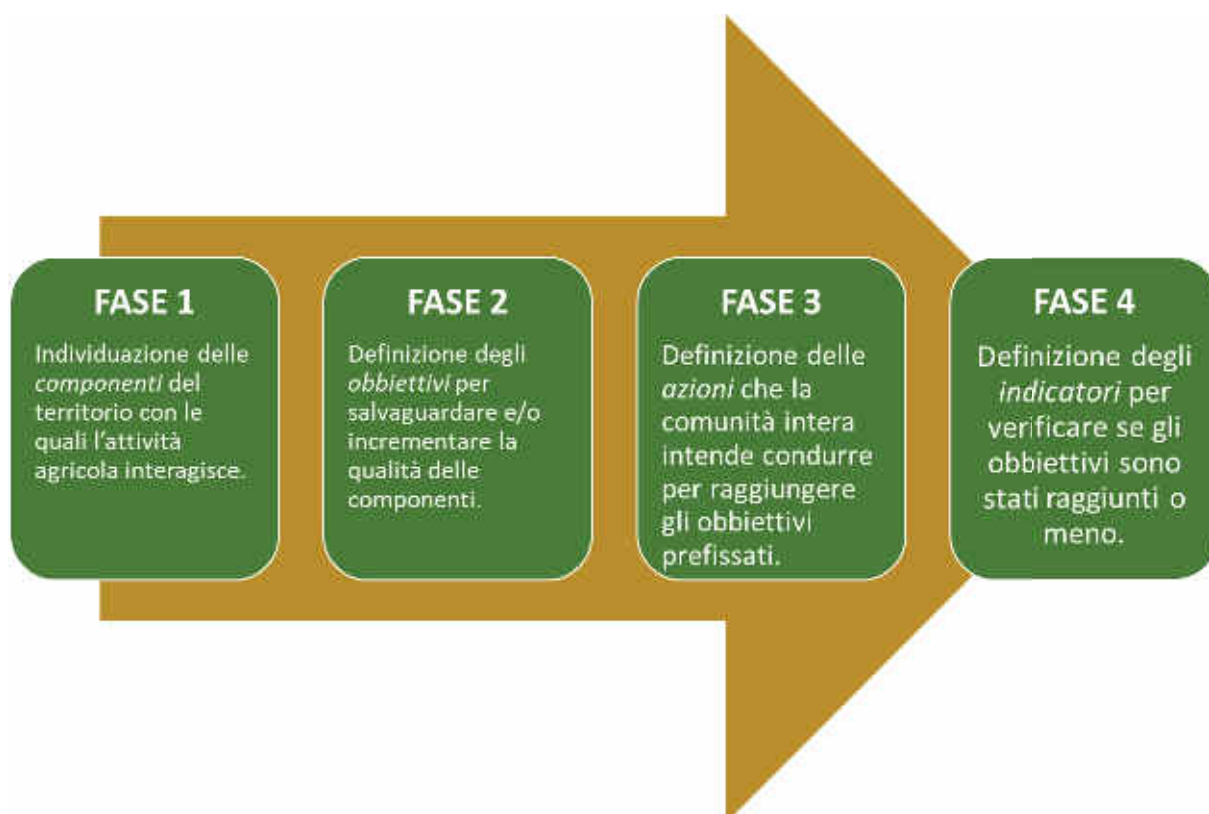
FASE 1

Individuazione delle componenti del territorio con le quali l'attività agricola interagisce.

FASE 2

Definizione degli obbiettivi per salvaguardare e/o incrementare la qualità delle componenti.

FASE 3

Definizione delle azioni che la comunità intera intende condurre per raggiungere gli obbiettivi prefissati.

FASE 4

Definizione degli indicatori per verificare se gli obbiettivi sono stati raggiunti o meno.